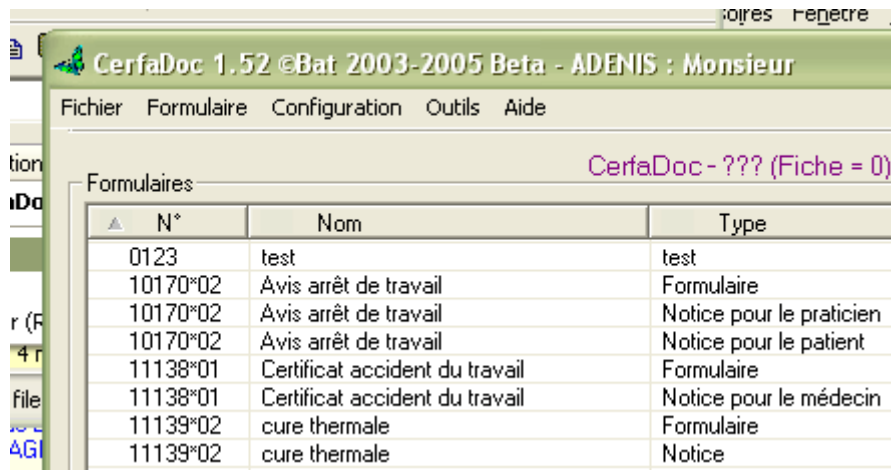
:oires Fenêtre

tion
aDo
r (F
4 r
file
AGI

CerfaDoc 1.52 ©Bat 2003-2005 Beta - ADENIS : Monsieur

Fichier Formulaire Configuration Outils Aide

CerfaDoc - ??? (Fiche = 0)

Formulaires

| N° | Nom | Type |
|---|---|---|
| 0123 | test | test |
| 10170*02 | Avis arrêt de travail | Formulaire |
| 10170*02 | Avis arrêt de travail | Notice pour le praticien |
| 10170*02 | Avis arrêt de travail | Notice pour le patient |
| 11138*01 | Certificat accident du travail | Formulaire |
| 11138*01 | Certificat accident du travail | Notice pour le médecin |
| 11139*02 | cure thermale | Formulaire |
| 11139*02 | cure thermale | Notice |